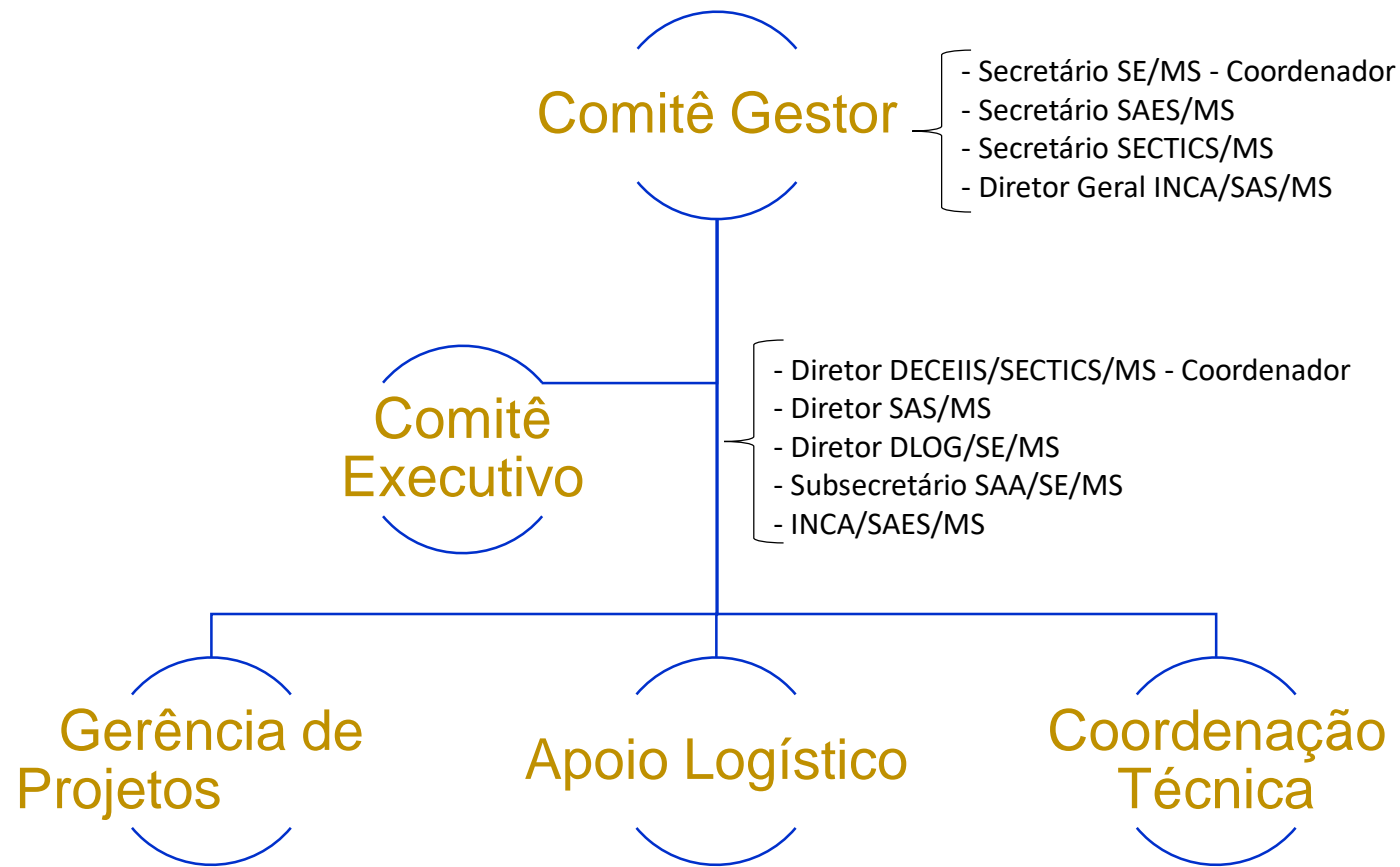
Comitê Gestor

- Secretário SE/MS - Coordenador
- Secretário SAES/MS
- Secretário SECTICS/MS
- Diretor Geral INCA/SAS/MS

Comitê Executivo

- Diretor DECEIIS/SECTICS/MS - Coordenador
- Diretor SAS/MS
- Diretor DLOG/SE/MS
- Subsecretário SAA/SE/MS
- INCA/SAES/MS

Gerência de Projetos

Apoio Logístico

Coordenação Técnica